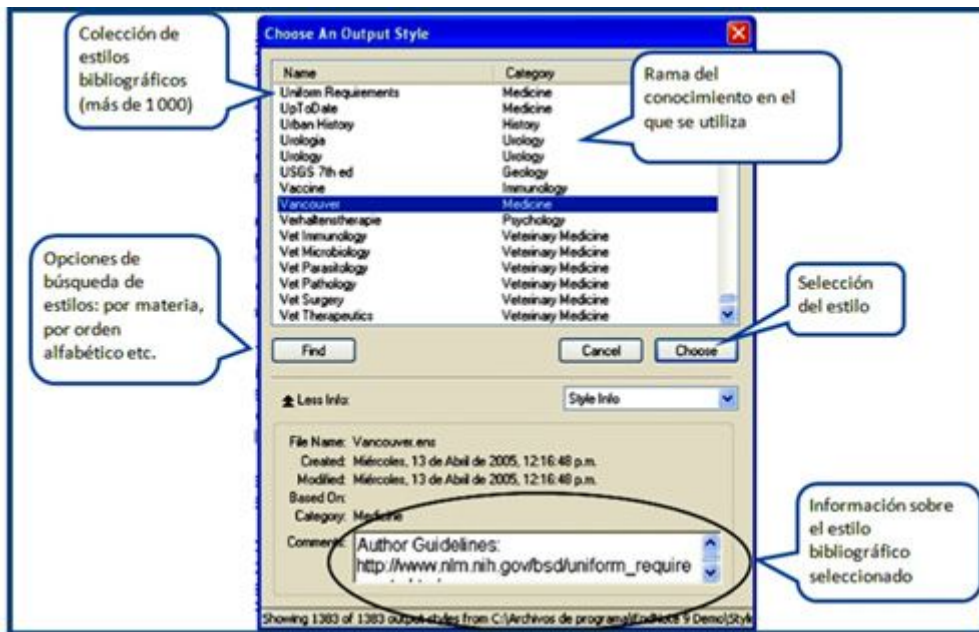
Colección de estilos bibliográficos (más de 1000)

Choose An Output Style

Rama del conocimiento en el que se utiliza

| Name | Category |
|---|---|
| Uniform Requirements | Medicine |
| UpToDate | Medicine |
| Urban History | History |
| Urologia | Urology |
| Urology | Urology |
| USGS 7th ed | Geology |
| Vaccine | Immunology |
| Vancouver | Medicine |
| Verhaltenstherapie | Psychology |
| Vet Immunology | Veterinary Medicine |
| Vet Microbiology | Veterinary Medicine |
| Vet Parasitology | Veterinary Medicine |
| Vet Pathology | Veterinary Medicine |
| Vet Surgery | Veterinary Medicine |
| Vet Therapeutics | Veterinary Medicine |

Opciones de búsqueda de estilos: por materia, por orden alfabético etc.

Selección del estilo

Find

Cancel

Choose

Less Info:

Style Info

File Name: Vancouver.ens
Created: Miércoles, 13 de Abril de 2005, 12:16:48 p.m.
Modified: Miércoles, 13 de Abril de 2005, 12:16:48 p.m.
Based On:
Category: Medicine
Comments: Author Guidelines: http://www.nlm.nih.gov/bsd/uniform_require

Información sobre el estilo bibliográfico seleccionado

Showing 1383 of 1383 output styles from C:\Archivos de programa\EndNote 9 Demo\Style